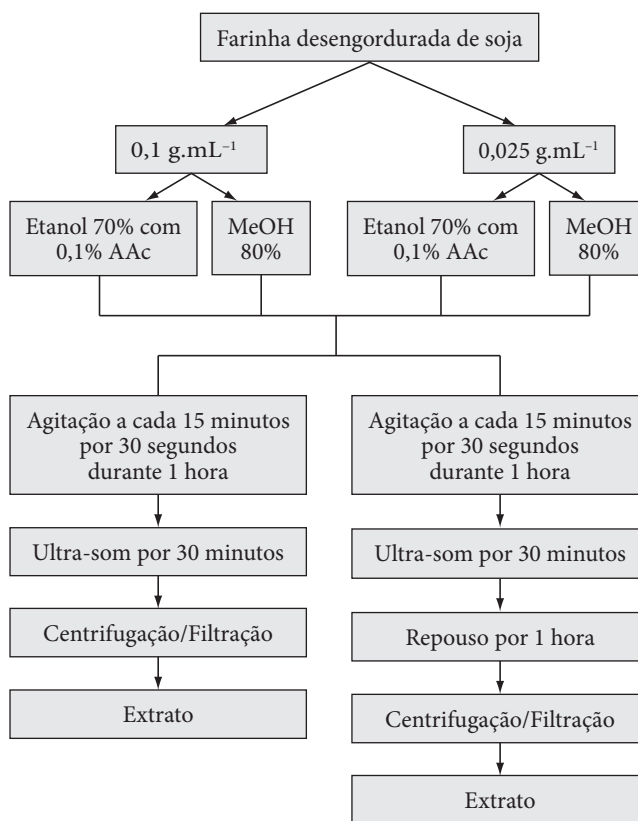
Farinha desengordurada de soja

0,1 g.mL$^{-1}$

0,025 g.mL$^{-1}$

Etanol 70% com 0,1% AAc

MeOH 80%

Etanol 70% com 0,1% AAc

MeOH 80%

Agitação a cada 15 minutos por 30 segundos durante 1 hora

Ultra-som por 30 minutos

Centrifugação/Filtração

Extrato

Agitação a cada 15 minutos por 30 segundos durante 1 hora

Ultra-som por 30 minutos

Repouso por 1 hora

Centrifugação/Filtração

Extrato